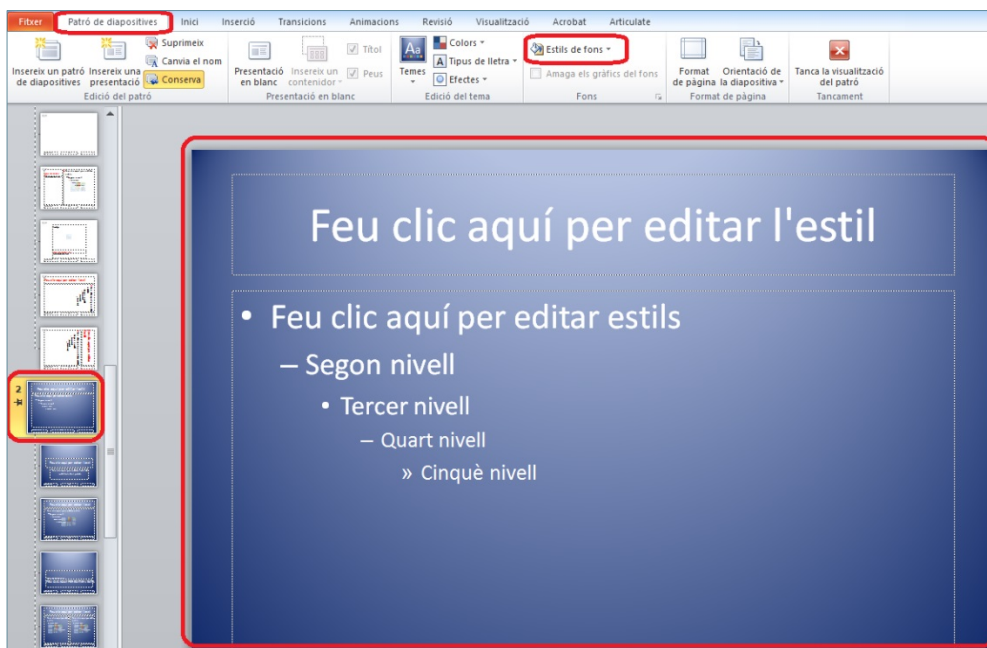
Fitxer | Patró de diapositives | Inici | Inserció | Transicions | Animacions | Revisió | Visualització | Acrobat | Articulate

Insereix un patró de diapositives
Insereix una presentació
Suprimeix
Canvia el nom
Conserva
Edició del patró

Presentació en blanc
Insereix un contenidor
Títol
Peus
Presentació en blanc

Temes
Colors
Tipus de lletra
Efectes
Edició del tema

Estils de fons
Amaga els gràfics del fons
Fons

Format de pàgina
Orientació de la diapositiva
Format de pàgina

Tanca la visualització del patró
Tancament

2

Feu clic aquí per editar l'estil

• Feu clic aquí per editar estils
– Segon nivell
• Tercer nivell
– Quart nivell
» Cinquè nivell